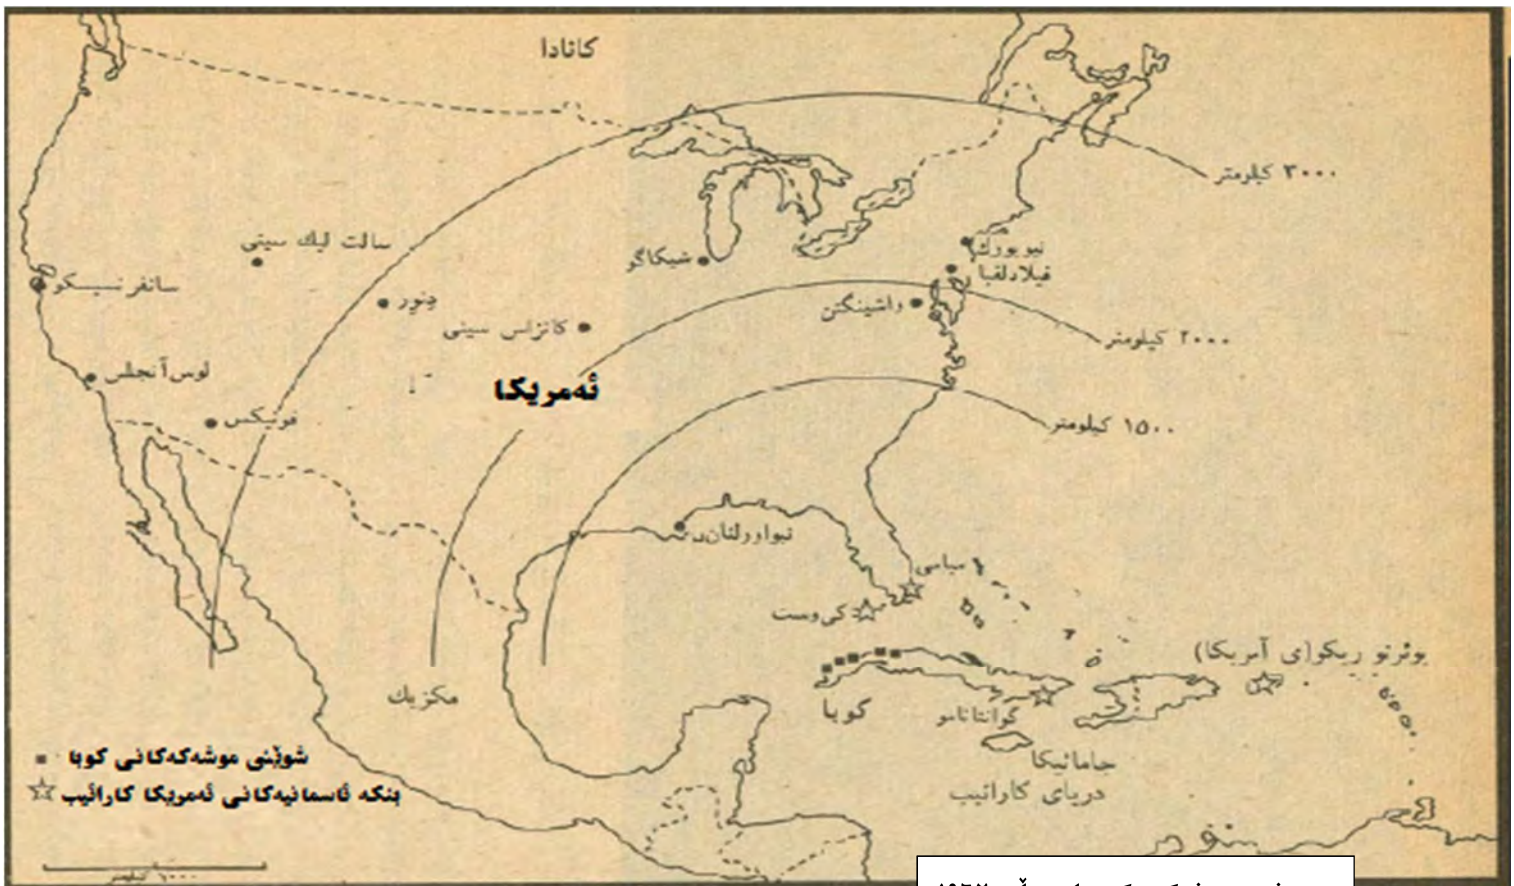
کانادا

۳۰۰۰ کیلومتر

سالت لیك سیتی

شیکاگو

نیو یورك

فیلادلفیا

سانفرنسیسکو

دنور

کانزاس سیتی

واشینگتن

۲۰۰۰ کیلومتر

لوس آنجلس

ئەمریکا

فونیکس

۱۵۰۰ کیلومتر

نیواورلئان

میامی

کی وست

پوئرتو ریکو(ی آمریکا)

مکزیك

کوبا

گوانتانامو

جامائیکا

دریای کارائیب

شوێنی موشەکەکانی کوبا

بنکە ئاسمانیەکانی ئەمریکا کارائیب

۱۰۰۰ کیلومتر

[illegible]